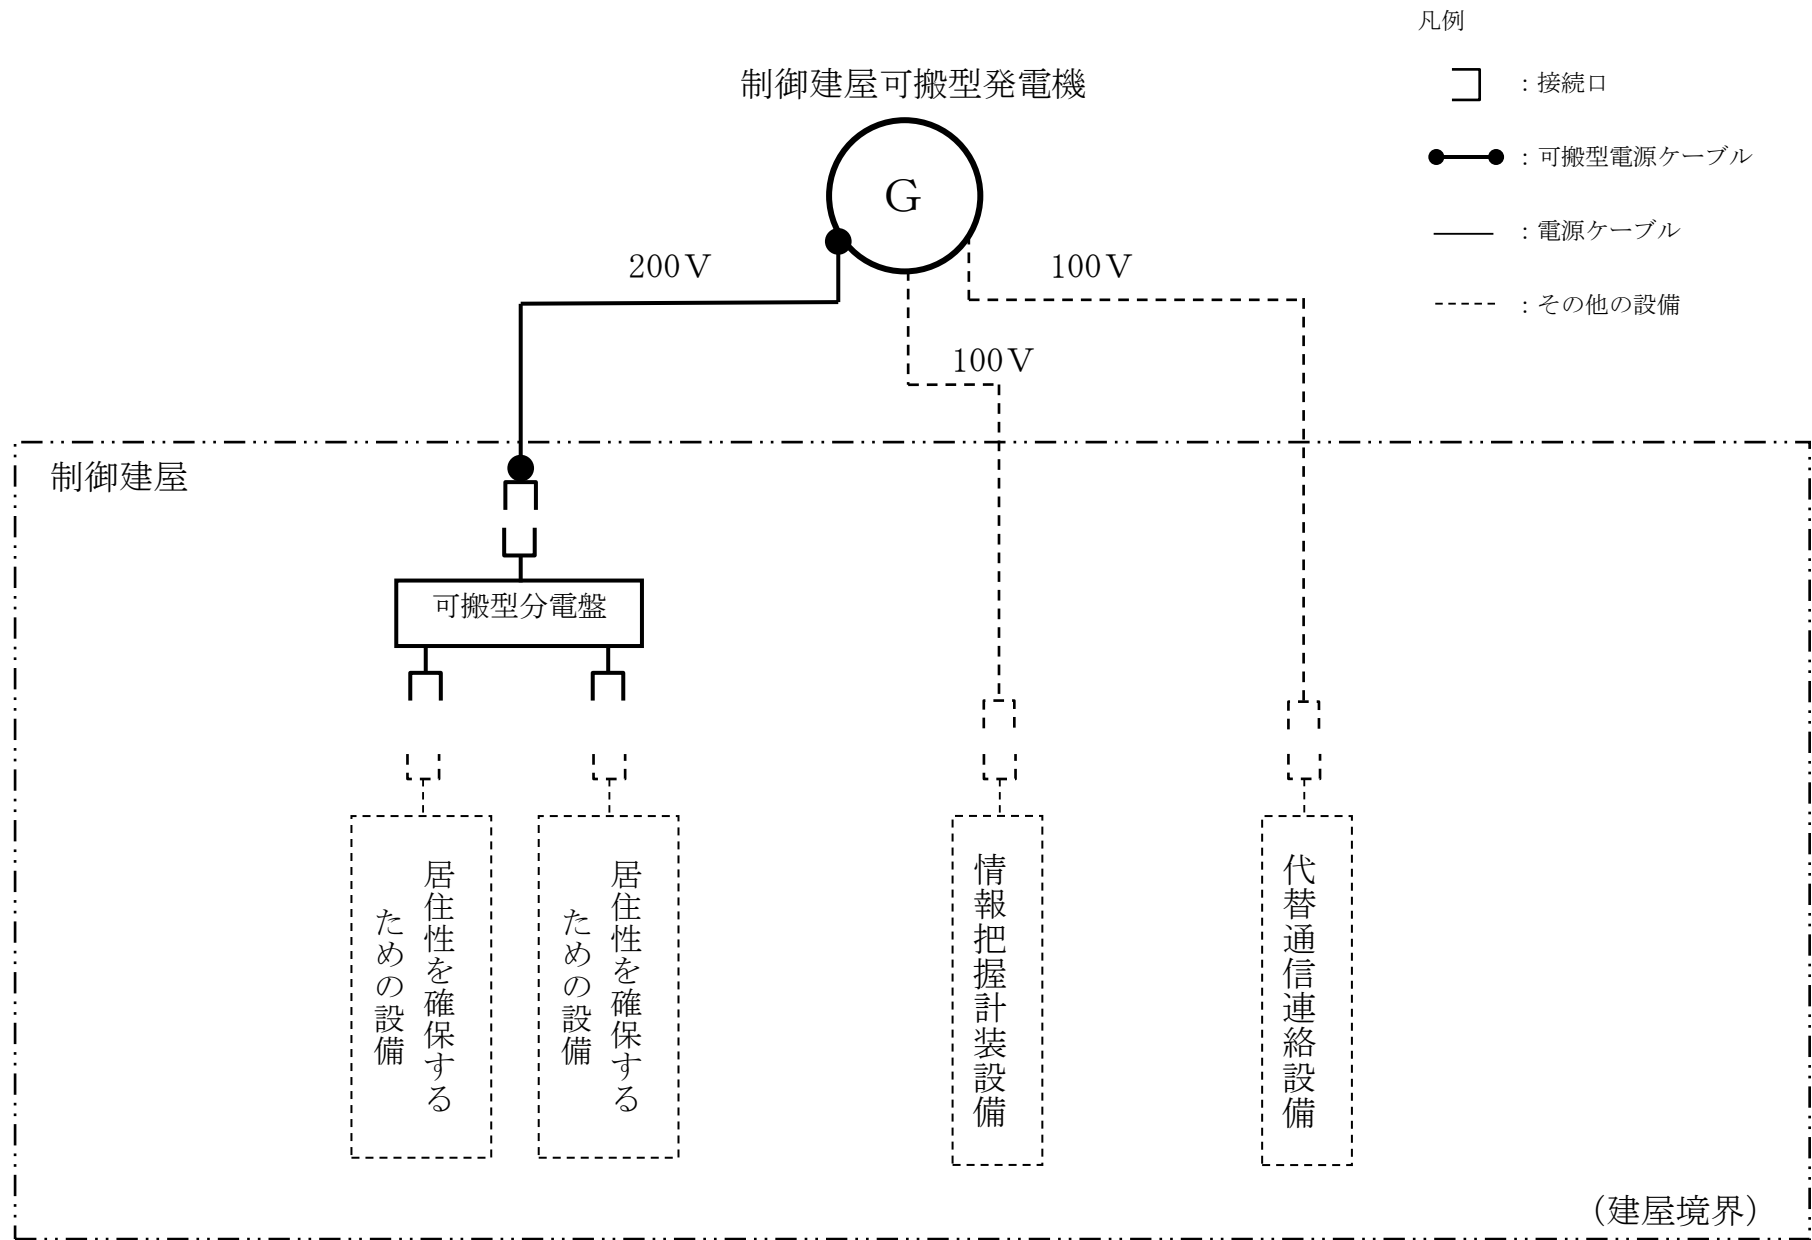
凡例

：接続口

：可搬型電源ケーブル

：電源ケーブル

：その他の設備

制御建屋可搬型発電機

G

200V

100V

100V

制御建屋

可搬型分電盤

居住性を確保するための設備

居住性を確保するための設備

情報把握計装設備

代替通信連絡設備

（建屋境界）